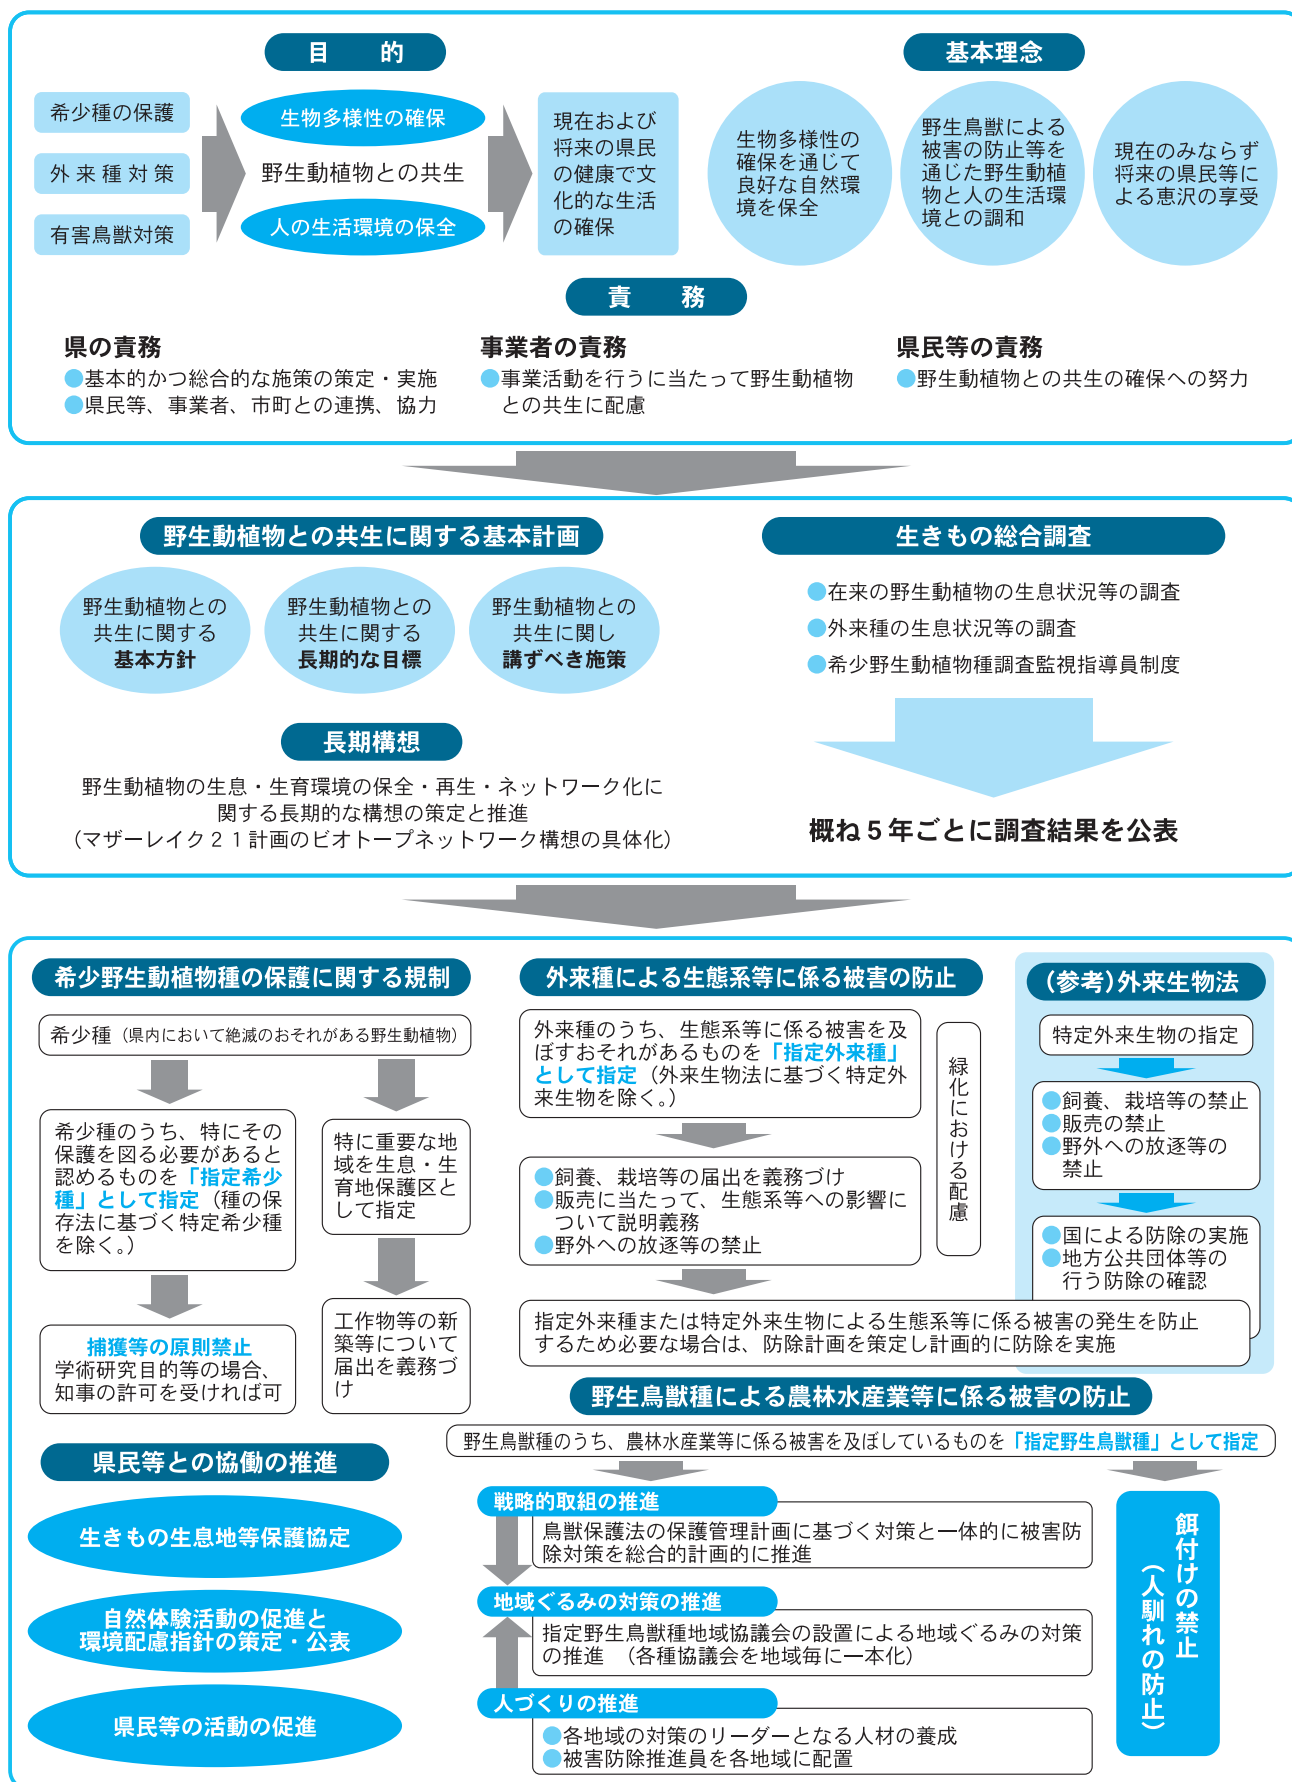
目　的

希少種の保護
外来種対策
有害鳥獣対策

生物多様性の確保
野生動植物との共生
人の生活環境の保全

現在および将来の県民の健康で文化的な生活の確保

基本理念

生物多様性の確保を通じて良好な自然環境を保全

野生鳥獣による被害の防止等を通じた野生動植物と人の生活環境との調和

現在のみならず将来の県民等による恵沢の享受

責　務

県の責務
●基本的かつ総合的な施策の策定・実施
●県民等、事業者、市町との連携、協力

事業者の責務
●事業活動を行うに当たって野生動植物との共生に配慮

県民等の責務
●野生動植物との共生の確保への努力

野生動植物との共生に関する基本計画

野生動植物との共生に関する基本方針

野生動植物との共生に関する長期的な目標

野生動植物との共生に関し講ずべき施策

長期構想

野生動植物の生息・生育環境の保全・再生・ネットワーク化に関する長期的な構想の策定と推進
（マザーレイク２１計画のビオトープネットワーク構想の具体化）

生きもの総合調査

●在来の野生動植物の生息状況等の調査
●外来種の生息状況等の調査
●希少野生動植物種調査監視指導員制度

概ね５年ごとに調査結果を公表

希少野生動植物種の保護に関する規制

希少種（県内において絶滅のおそれがある野生動植物）

希少種のうち、特にその保護を図る必要があると認めるものを「指定希少種」として指定（種の保存法に基づく特定希少種を除く。）

特に重要な地域を生息・生育地保護区として指定

捕獲等の原則禁止
学術研究目的等の場合、知事の許可を受ければ可

工作物等の新築等について届出を義務づけ

外来種による生態系等に係る被害の防止

外来種のうち、生態系等に係る被害を及ぼすおそれがあるものを「指定外来種」として指定（外来生物法に基づく特定外来生物を除く。）

●飼養、栽培等の届出を義務づけ
●販売に当たって、生態系等への影響について説明義務
●野外への放逐等の禁止

緑化における配慮

指定外来種または特定外来生物による生態系等に係る被害の発生を防止するため必要な場合は、防除計画を策定し計画的に防除を実施

（参考）外来生物法

特定外来生物の指定

●飼養、栽培等の禁止
●販売の禁止
●野外への放逐等の禁止

●国による防除の実施
●地方公共団体等の行う防除の確認

野生鳥獣種による農林水産業等に係る被害の防止

野生鳥獣種のうち、農林水産業等に係る被害を及ぼしているものを「指定野生鳥獣種」として指定

戦略的取組の推進
鳥獣保護法の保護管理計画に基づく対策と一体的に被害防除対策を総合的計画的に推進

地域ぐるみの対策の推進
指定野生鳥獣種地域協議会の設置による地域ぐるみの対策の推進　（各種協議会を地域毎に一本化）

人づくりの推進
●各地域の対策のリーダーとなる人材の養成
●被害防除推進員を各地域に配置

餌付けの禁止（人馴れの防止）

県民等との協働の推進

生きもの生息地等保護協定

自然体験活動の促進と環境配慮指針の策定・公表

県民等の活動の促進